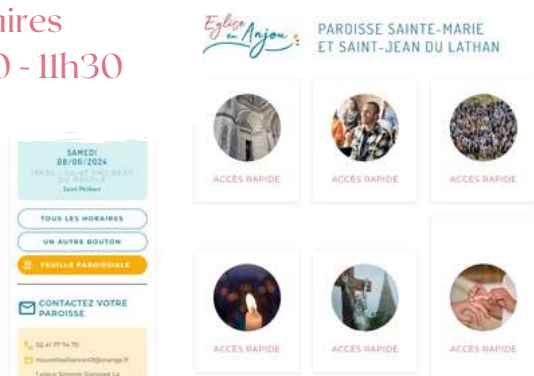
ires
0 - 11h30

Eglise en Anjou
PAROISSE SAINTE-MARIE
ET SAINT-JEAN DU LATHAN

SAMEDI
08/06/2024
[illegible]
Saint Philbert

TOUS LES HORAIRES
UN AUTRE BOUTON
FEUILLE PAROISSIALE

CONTACTEZ VOTRE PAROISSE

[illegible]
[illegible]
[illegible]

ACCES RAPIDE
ACCES RAPIDE
ACCES RAPIDE
ACCES RAPIDE
ACCES RAPIDE
ACCES RAPIDE